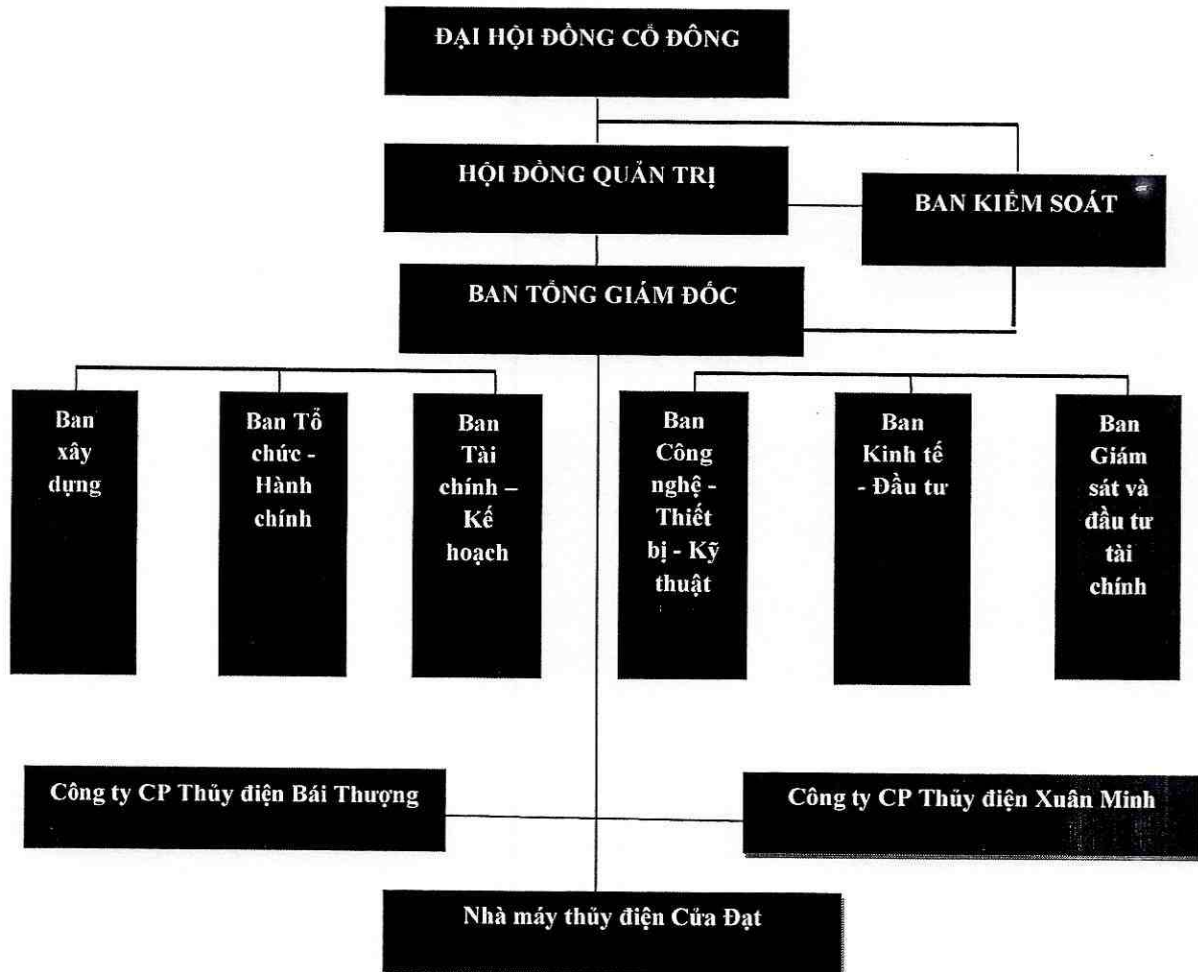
ĐẠI HỘI ĐỒNG CỔ ĐÔNG

HỘI ĐỒNG QUẢN TRỊ

BAN KIỂM SOÁT

BAN TỔNG GIÁM ĐỐC

Ban xây dựng

Ban Tổ chức - Hành chính

Ban Tài chính – Kế hoạch

Ban Công nghệ - Thiết bị - Kỹ thuật

Ban Kinh tế - Đầu tư

Ban Giám sát và đầu tư tài chính

Công ty CP Thủy điện Bái Thượng

Công ty CP Thủy điện Xuân Minh

Nhà máy thủy điện Cửa Đạt